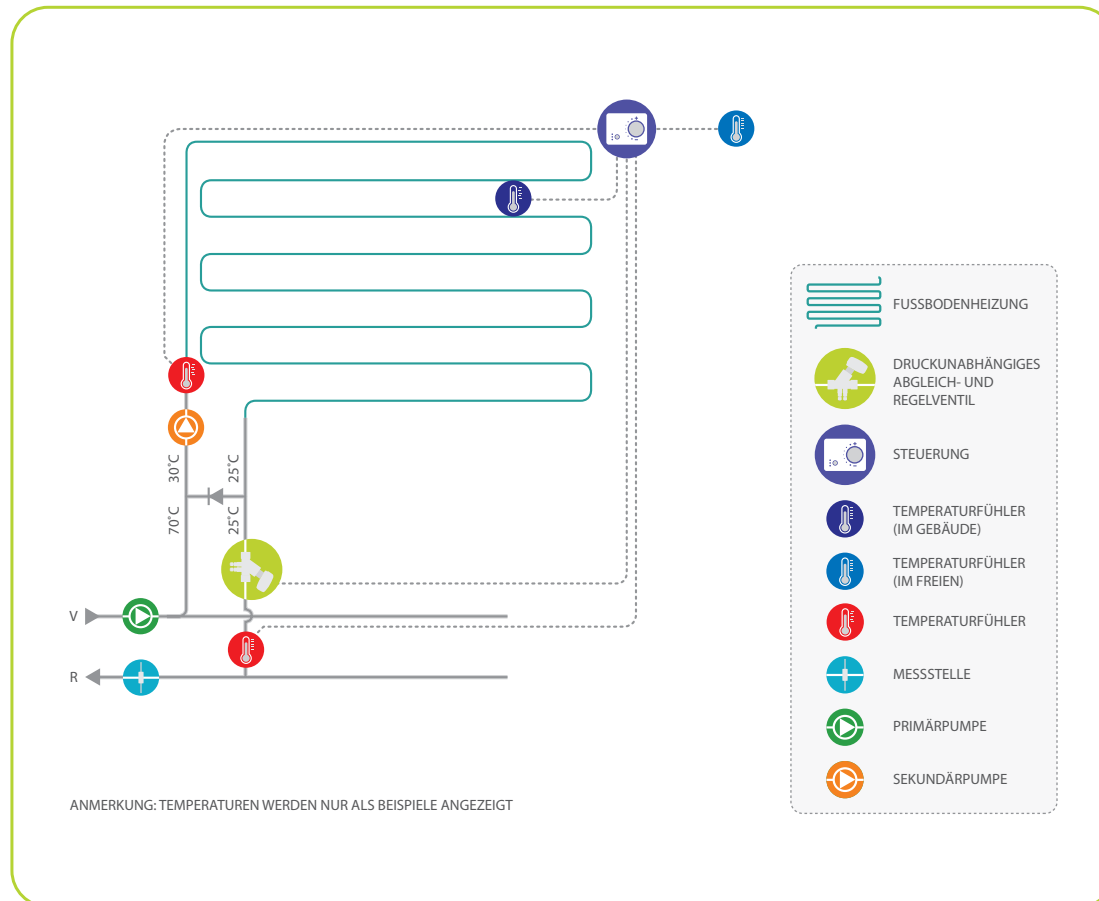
30°C

70°C

25°C

25°C

V

R

FUSSBODENHEIZUNG

DRUCKUNABHÄNGIGES ABGLEICH- UND REGELVENTIL

STEUERUNG

TEMPERATURFÜHLER (IM GEBÄUDE)

TEMPERATURFÜHLER (IM FREIEN)

TEMPERATURFÜHLER

MESSSTELLE

PRIMÄRPUMPE

SEKUNDÄRPUMPE

ANMERKUNG: TEMPERATUREN WERDEN NUR ALS BEISPIELE ANGEZEIGT